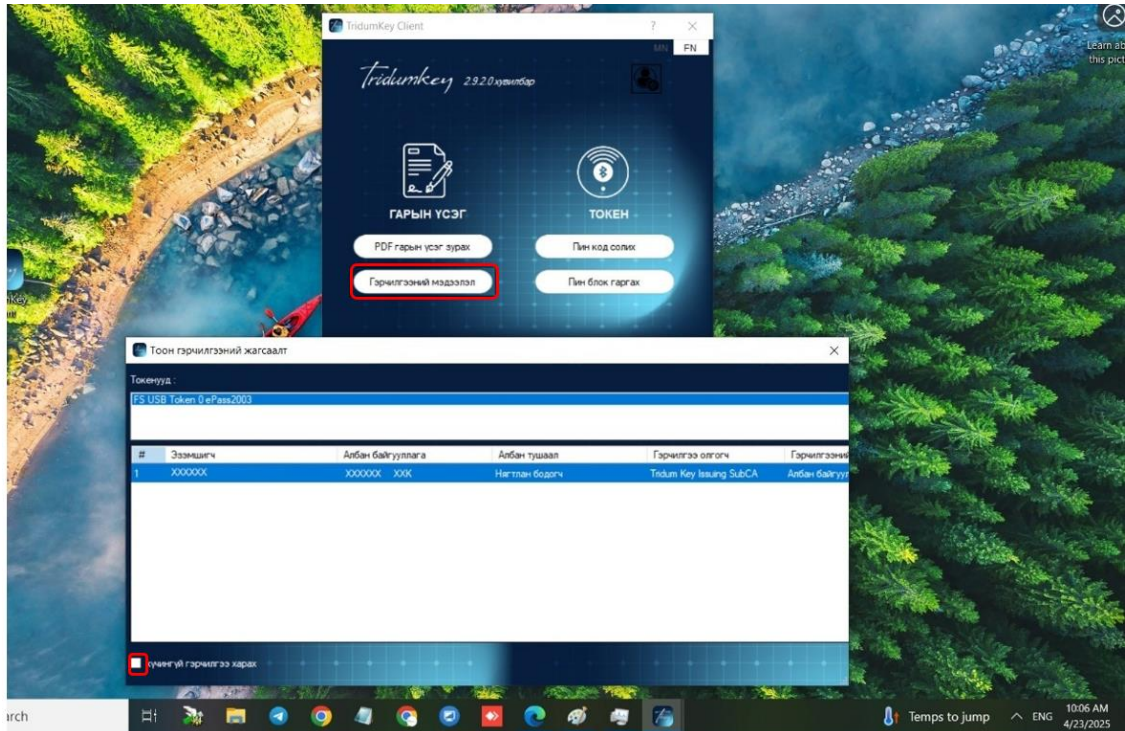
TridumKey Client

MN EN

Tridumkey 2.9.2.0 хувилбар

ГАРЫН ҮСЭГ

ТОКЕН

PDF гарын үсэг зурах

Пин код солих

Гэрчилгээний мэдээлэл

Пин блок гаргах

Learn ab this pict

Тоон гэрчилгээний жагсаалт

Токенууд :

FS USB Token 0 ePass2003

| # | Эзэмшигч | Албан байгууллага | Албан тушаал | Гэрчилгээ олгогч | Гэрчилгээний |
|---|---|---|---|---|---|
| 1 | XXXXXX | XXXXXX XXK | Нягтлан бодогч | Tridum Key Issuing SubCA | Албан байгууллага |

хүчингүй гэрчилгээ харах

arch

Temps to jump

ENG

10:06 AM
4/23/2025